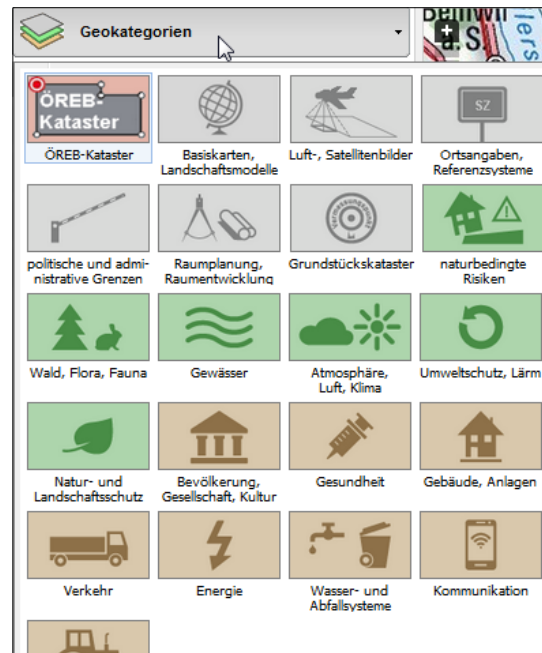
Geokategorien

Beinwil a. S.

ÖREB-Kataster

ÖREB-Kataster

Basiskarten, Landschaftsmodelle

Luft-, Satellitenbilder

SZ

Ortsangaben, Referenzsysteme

politische und administrative Grenzen

Raumplanung, Raumentwicklung

Vermessungspunkt

Grundstückskataster

naturbedingte Risiken

Wald, Flora, Fauna

Gewässer

Atmosphäre, Luft, Klima

Umweltschutz, Lärm

Natur- und Landschaftsschutz

Bevölkerung, Gesellschaft, Kultur

Gesundheit

Gebäude, Anlagen

Verkehr

Energie

Wasser- und Abfallsysteme

Kommunikation